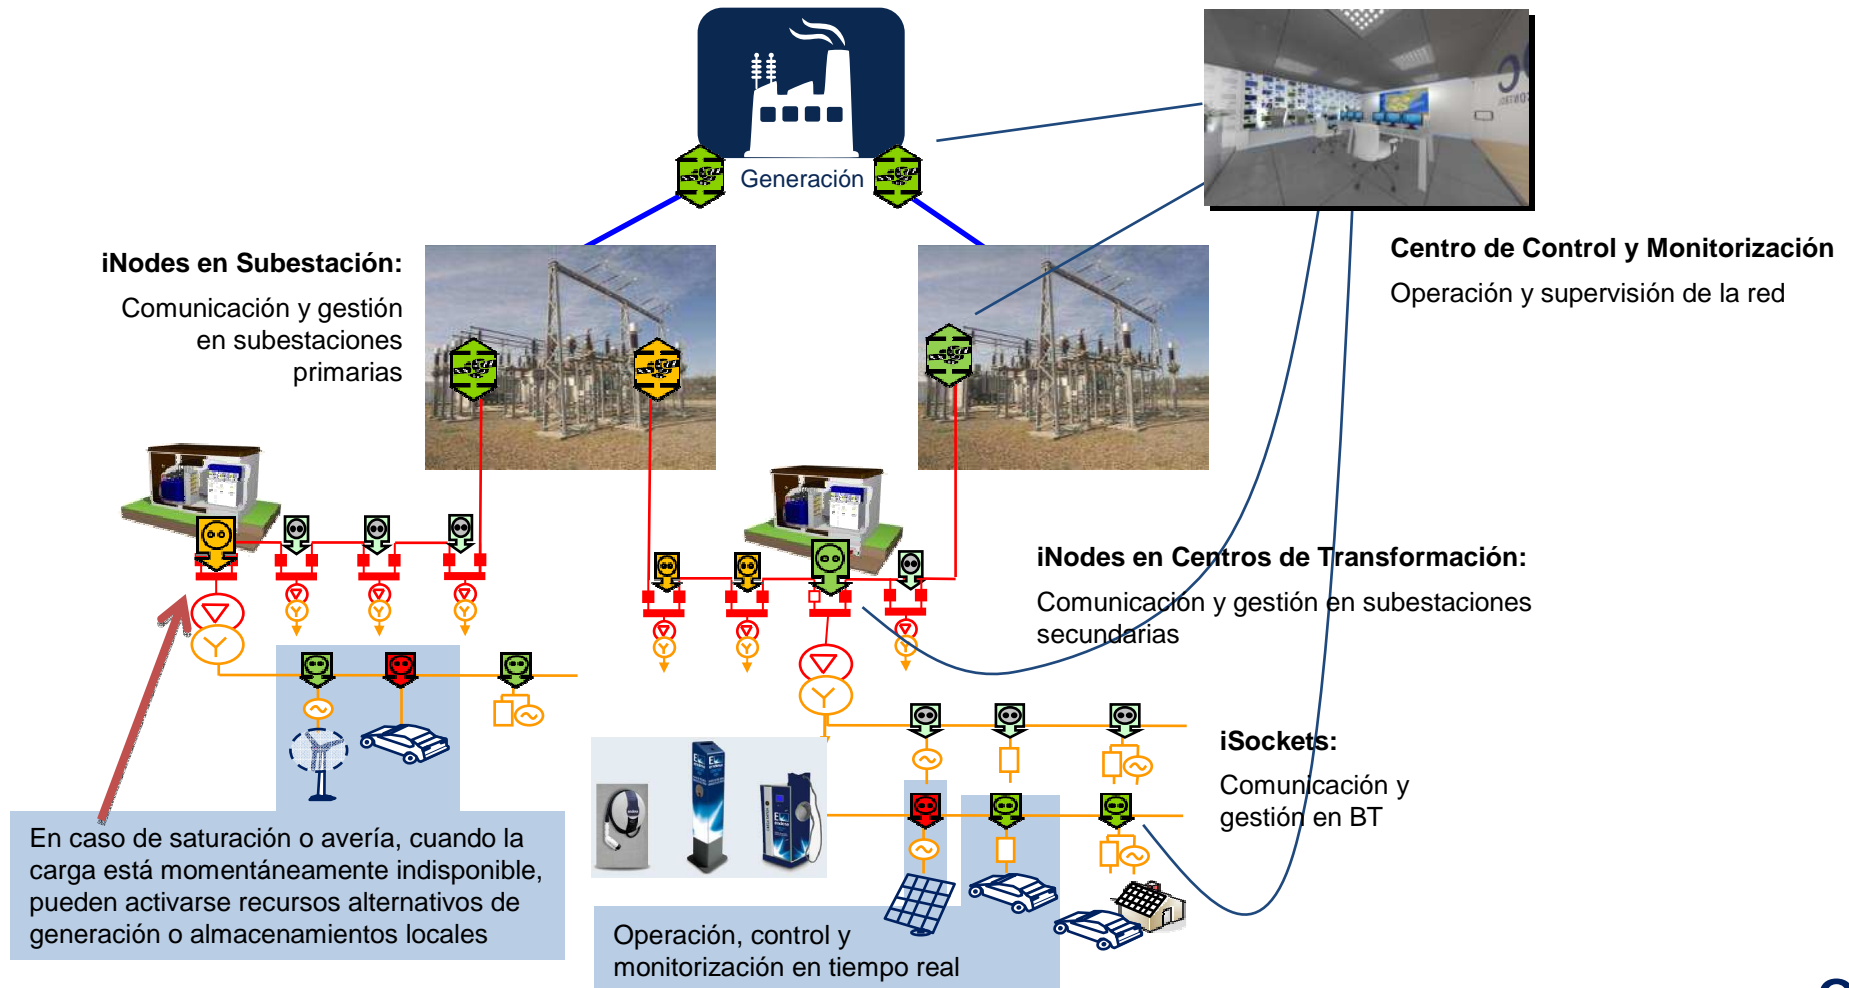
Generación

Centro de Control y Monitorización

Operación y supervisión de la red

iNodes en Subestación:

Comunicación y gestión en subestaciones primarias

iNodes en Centros de Transformación:

Comunicación y gestión en subestaciones secundarias

iSockets:

Comunicación y gestión en BT

En caso de saturación o avería, cuando la carga está momentáneamente indisponible, pueden activarse recursos alternativos de generación o almacenamientos locales

Operación, control y monitorización en tiempo real